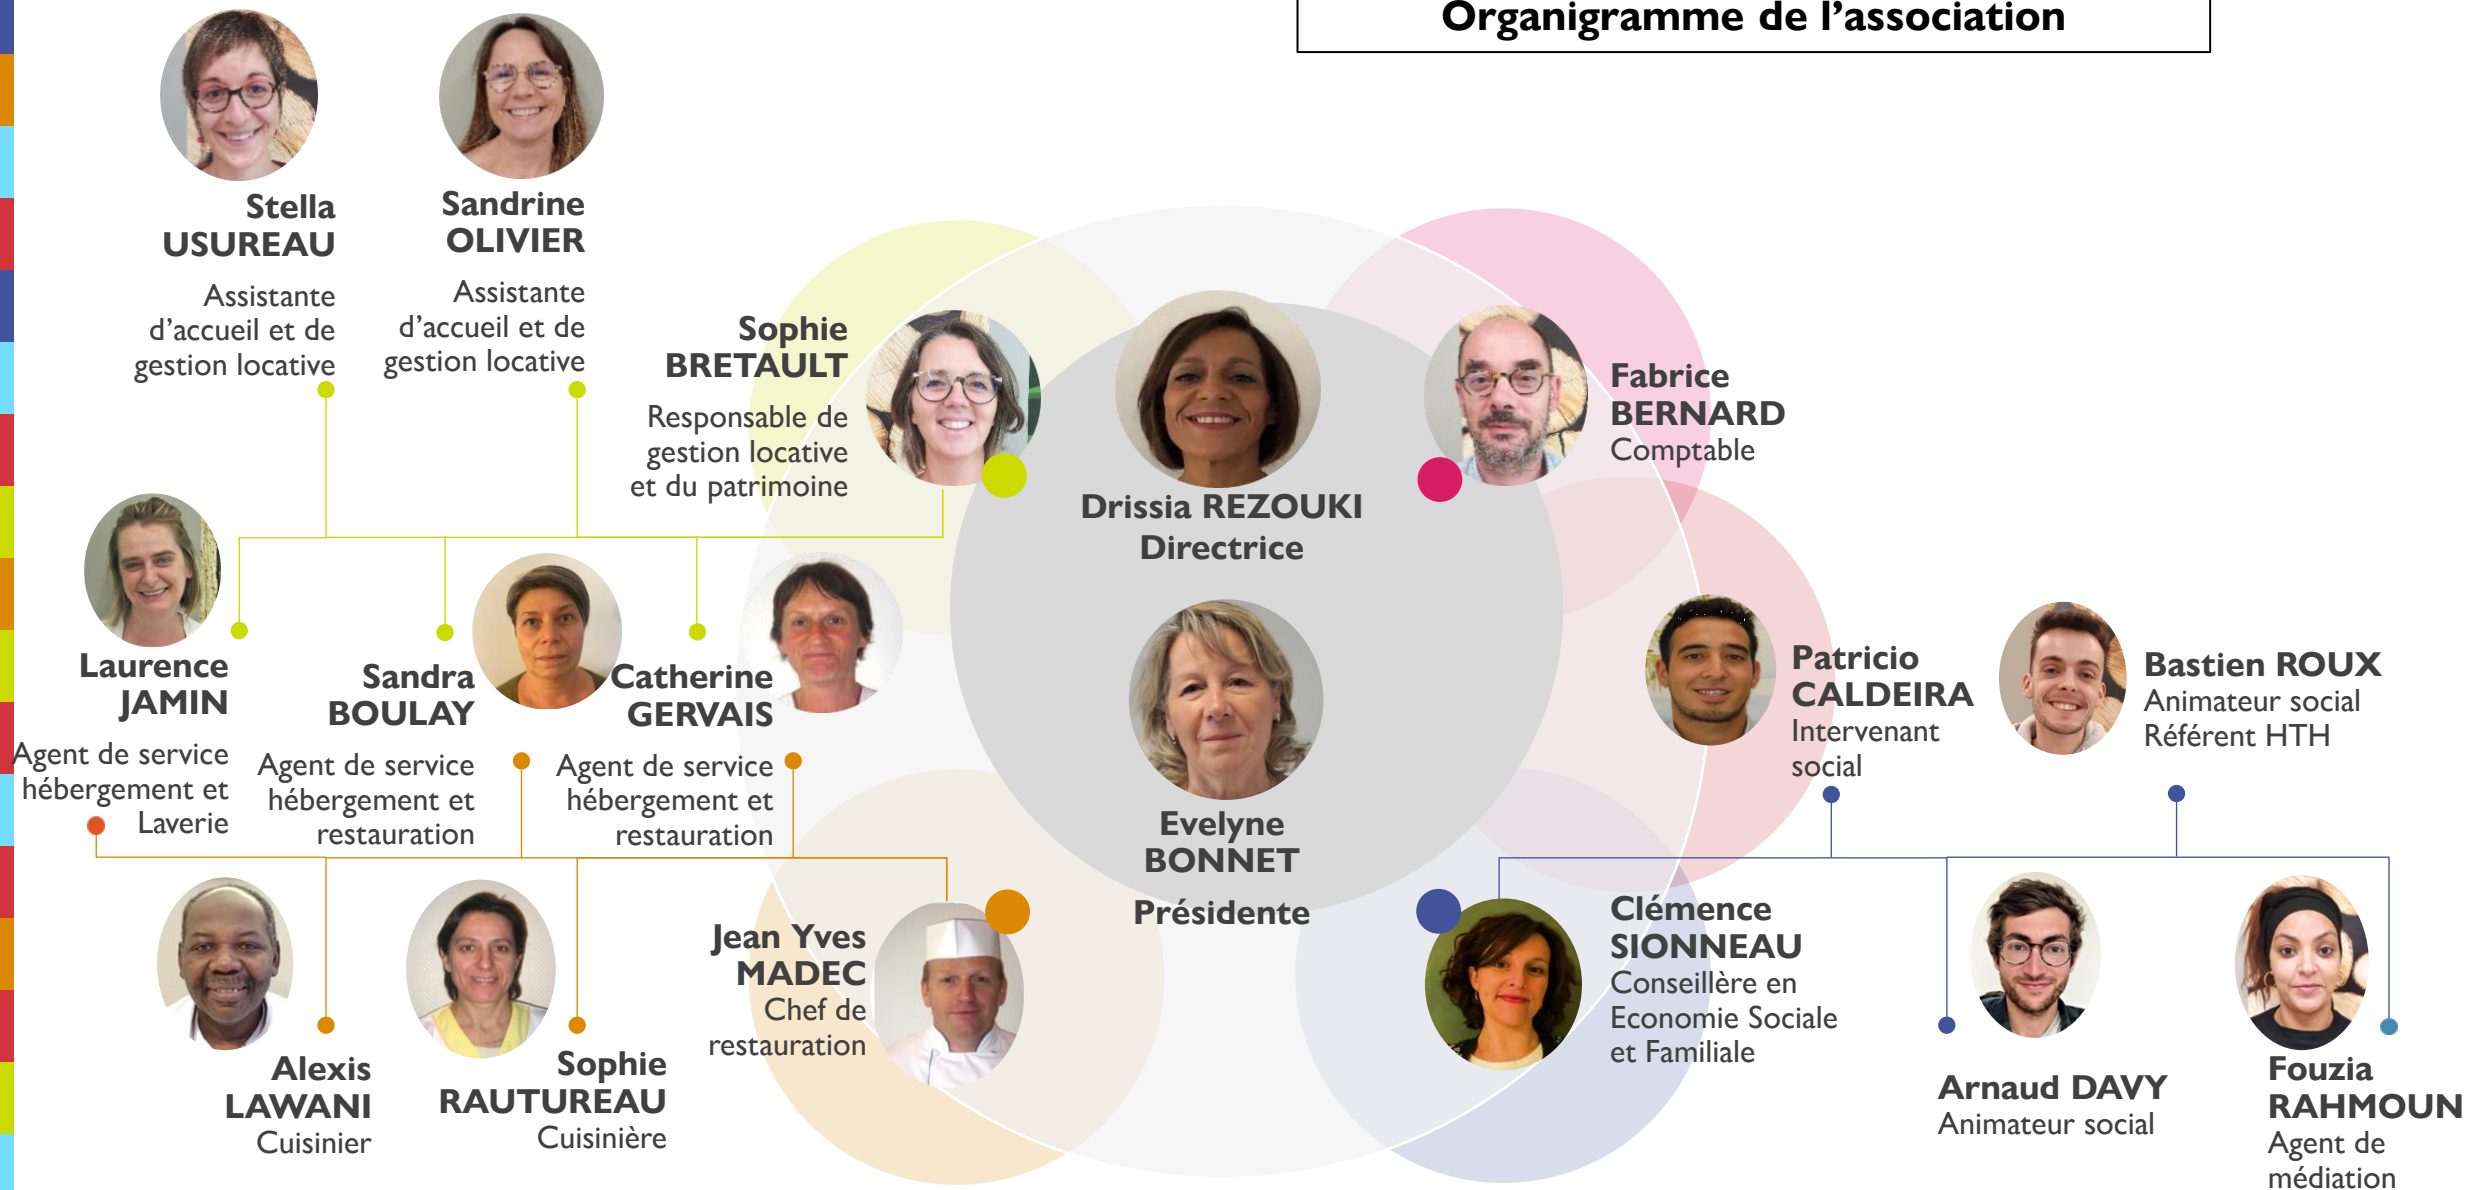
Organigramme de l'association

Stella USUREAU
Assistante d'accueil et de gestion locative

Sandrine OLIVIER
Assistante d'accueil et de gestion locative

Sophie BRETAULT
Responsable de gestion locative et du patrimoine

Drissia REZOUKI
Directrice

Fabrice BERNARD
Comptable

Laurence JAMIN
Agent de service hébergement et Laverie

Sandra BOULAY
Agent de service hébergement et restauration

Catherine GERVAIS
Agent de service hébergement et restauration

Evelyne BONNET
Présidente

Patricio CALDEIRA
Intervenant social

Bastien ROUX
Animateur social
Référent HTH

Alexis LAWANI
Cuisinier

Sophie RAUTUREAU
Cuisinière

Jean Yves MADEC
Chef de restauration

Clémence SIONNEAU
Conseillère en Economie Sociale et Familiale

Arnaud DAVY
Animateur social

Fouzia RAHMOUN
Agent de médiation